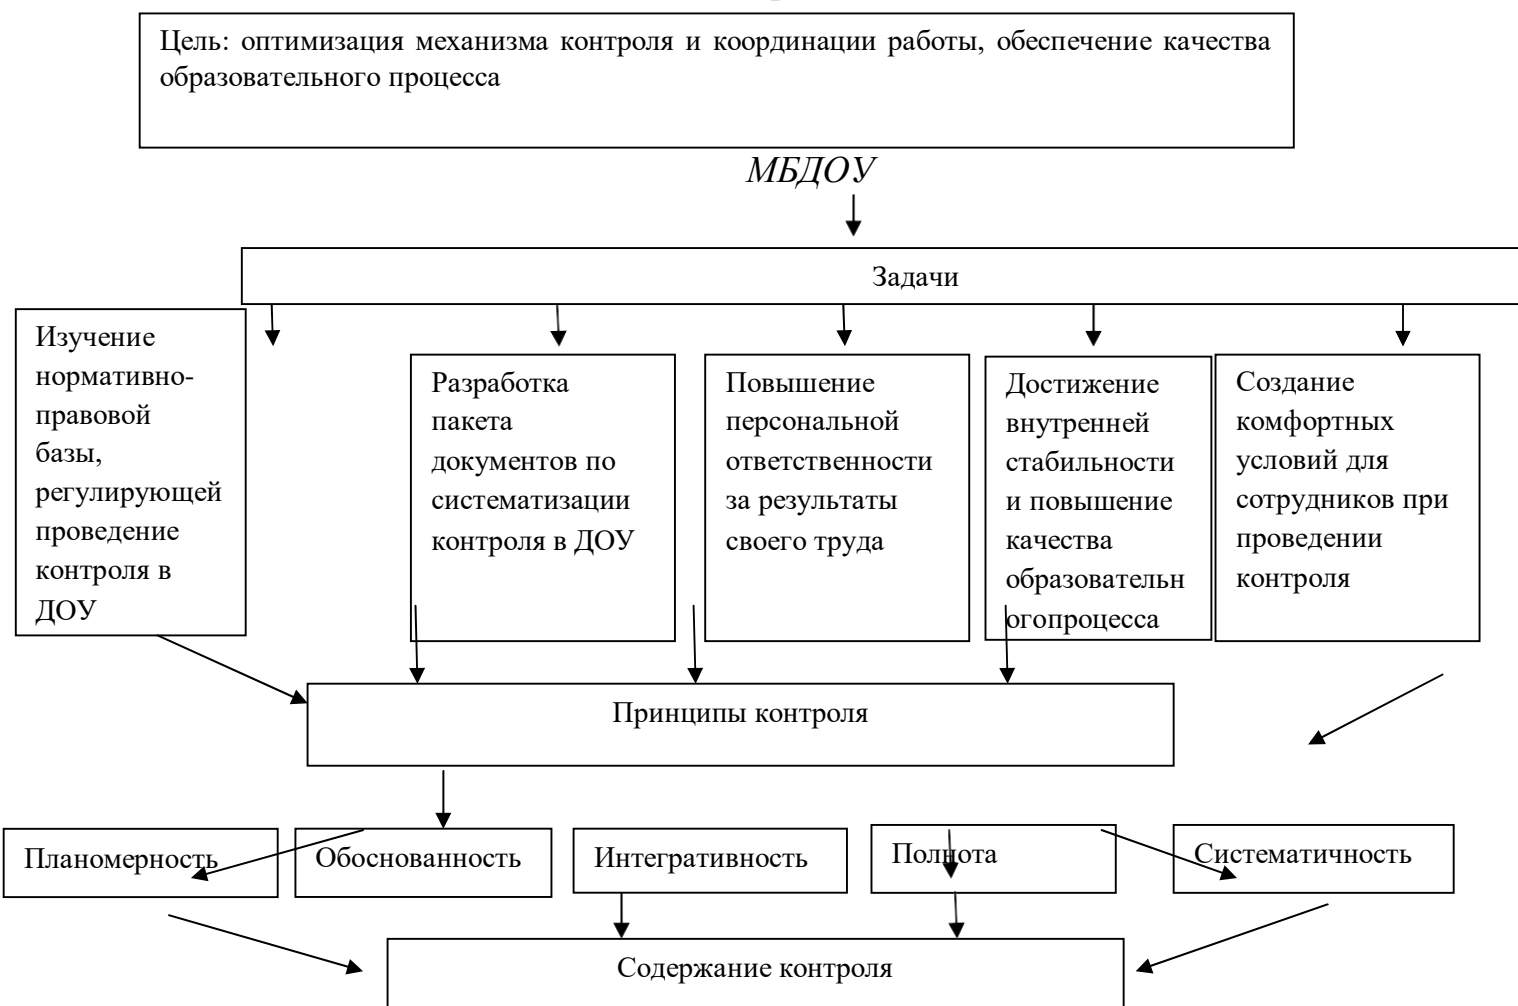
Цель: оптимизация механизма контроля и координации работы, обеспечение качества образовательного процесса

МБДОУ

Задачи

Изучение нормативно-правовой базы, регулирующей проведение контроля в ДОУ

Разработка пакета документов по систематизации контроля в ДОУ

Повышение персональной ответственности за результаты своего труда

Достижение внутренней стабильности и повышение качества образовательн огопроцесса

Создание комфортных условий для сотрудников при проведении контроля

Принципы контроля

Планомерность

Обоснованность

Интегративность

Полнота

Систематичность

Содержание контроля